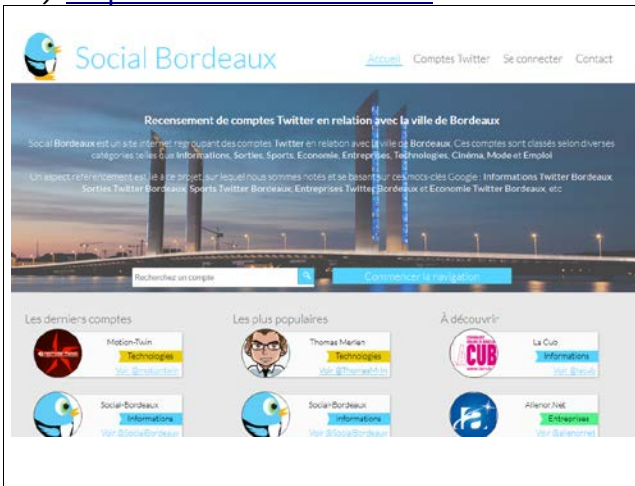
Social Bordeaux

Accueil Comptes Twitter Se connecter Contact

Recensement de comptes Twitter en relation avec la ville de Bordeaux

Social Bordeaux est un site internet regroupant des comptes Twitter en relation avec la ville de Bordeaux. Ces comptes sont classés selon diverses catégories telles que Informations, Sorties, Sports, Economie, Entreprises, Technologies, Cinéma, Mode et Emploi

Un aspect référencement est lié à ce projet, sur lequel nous sommes notés et se basant sur ces mots-clés Google : Informations Twitter Bordeaux, Sorties Twitter Bordeaux, Sports Twitter Bordeaux, Entreprises Twitter Bordeaux et Economie Twitter Bordeaux, etc

Recherchez un compte

Commencer la navigation

Les derniers comptes

Motion-Twin
Technologies
Voir @motiontwin

Social-Bordeaux
Informations
Voir @SocialBordeaux

Les plus populaires

Thomas Merlen
Technologies
Voir @ThomasMrln

Social-Bordeaux
Informations
Voir @SocialBordeaux

À découvrir

La Cub
Informations
Voir @lacub

Allenor.Net
Entreprises
Voir @allenornet